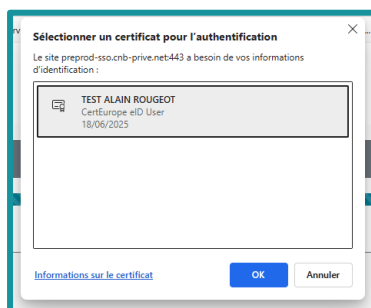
Sélectionner un certificat pour l'authentification

Le site preprod-sso.cnb-prive.net:443 a besoin de vos informations d'identification :

TEST ALAIN ROUGEOT
CertEurope eID User
18/06/2025

Informations sur le certificat

OK

Annuler